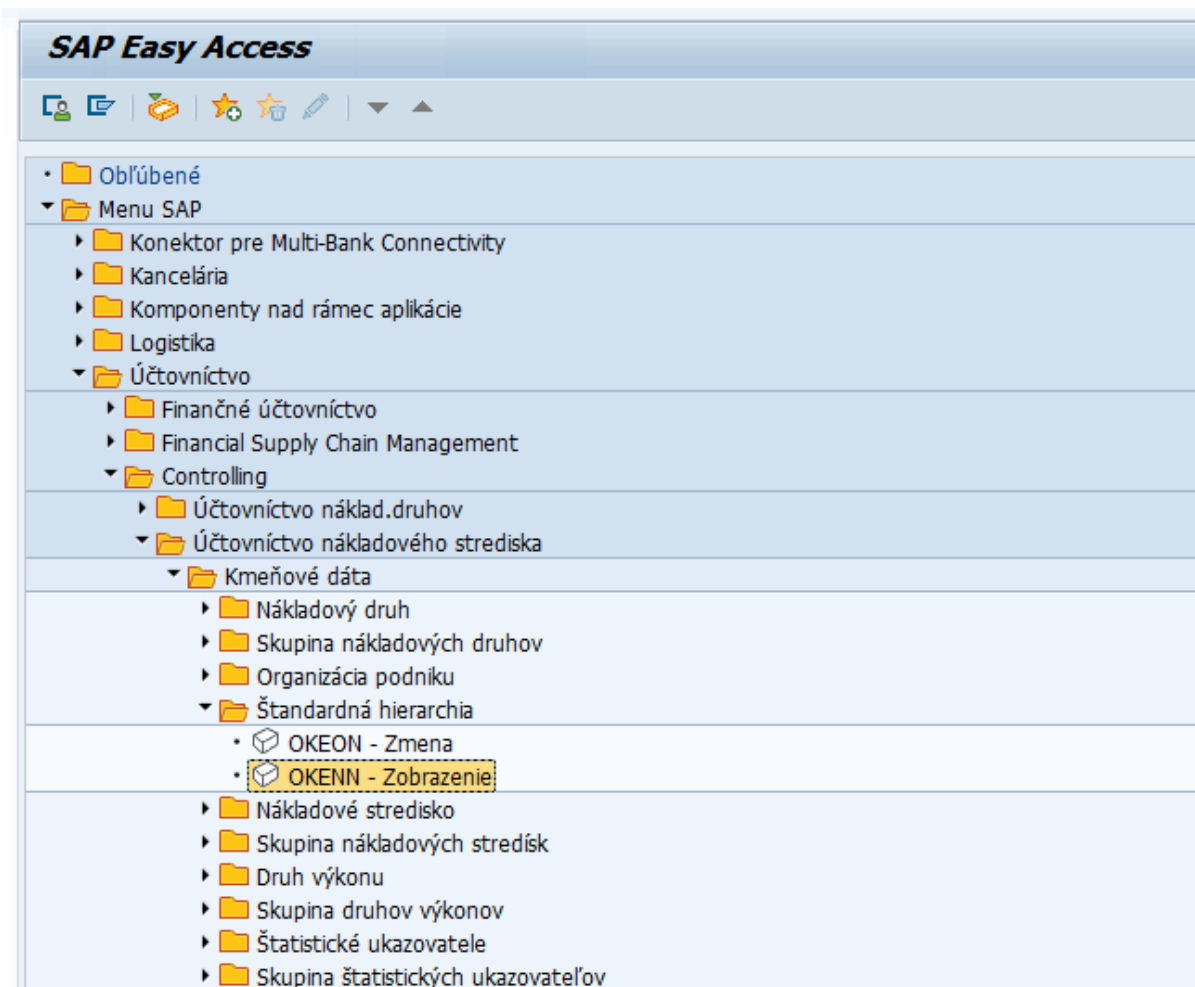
SAP Easy Access

Obľúbené
Menu SAP
Konektor pre Multi-Bank Connectivity
Kancelária
Komponenty nad rámec aplikácie
Logistika
Účtovníctvo
Finančné účtovníctvo
Financial Supply Chain Management
Controlling
Účtovníctvo náklad.druhov
Účtovníctvo nákladového strediska
Kmeňové dáta
Nákladový druh
Skupina nákladových druhov
Organizácia podniku
Štandardná hierarchia
OKEON - Zmena
OKENN - Zobrazenie
Nákladové stredisko
Skupina nákladových stredísk
Druh výkonu
Skupina druhov výkonov
Štatistické ukazovatele
Skupina štatistických ukazovateľov